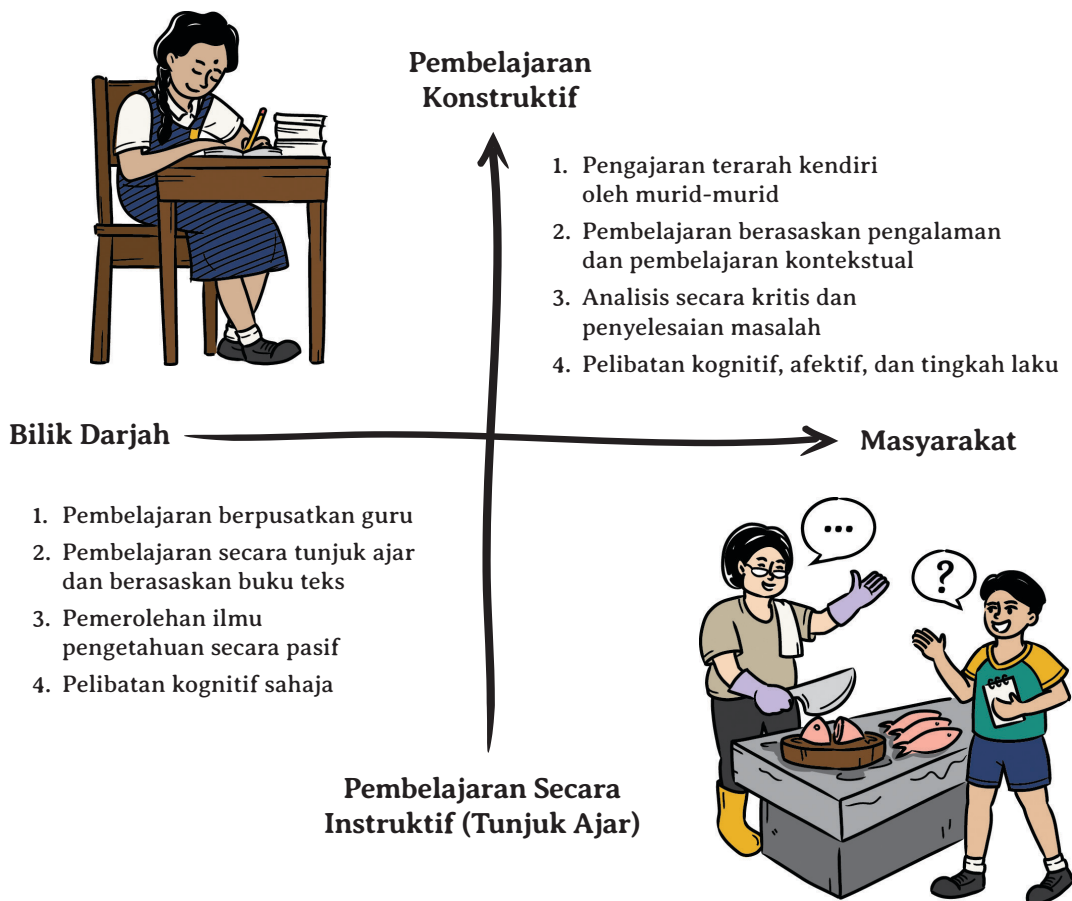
Pembelajaran Konstruktif

1. Pengajaran terarah kendiri oleh murid-murid
2. Pembelajaran berasaskan pengalaman dan pembelajaran kontekstual
3. Analisis secara kritis dan penyelesaian masalah
4. Pelibatan kognitif, afektif, dan tingkah laku

Bilik Darjah

Masyarakat

1. Pembelajaran berpusatkan guru
2. Pembelajaran secara tunjuk ajar dan berasaskan buku teks
3. Pemerolehan ilmu pengetahuan secara pasif
4. Pelibatan kognitif sahaja

...

?

Pembelajaran Secara Instruktif (Tunjuk Ajar)